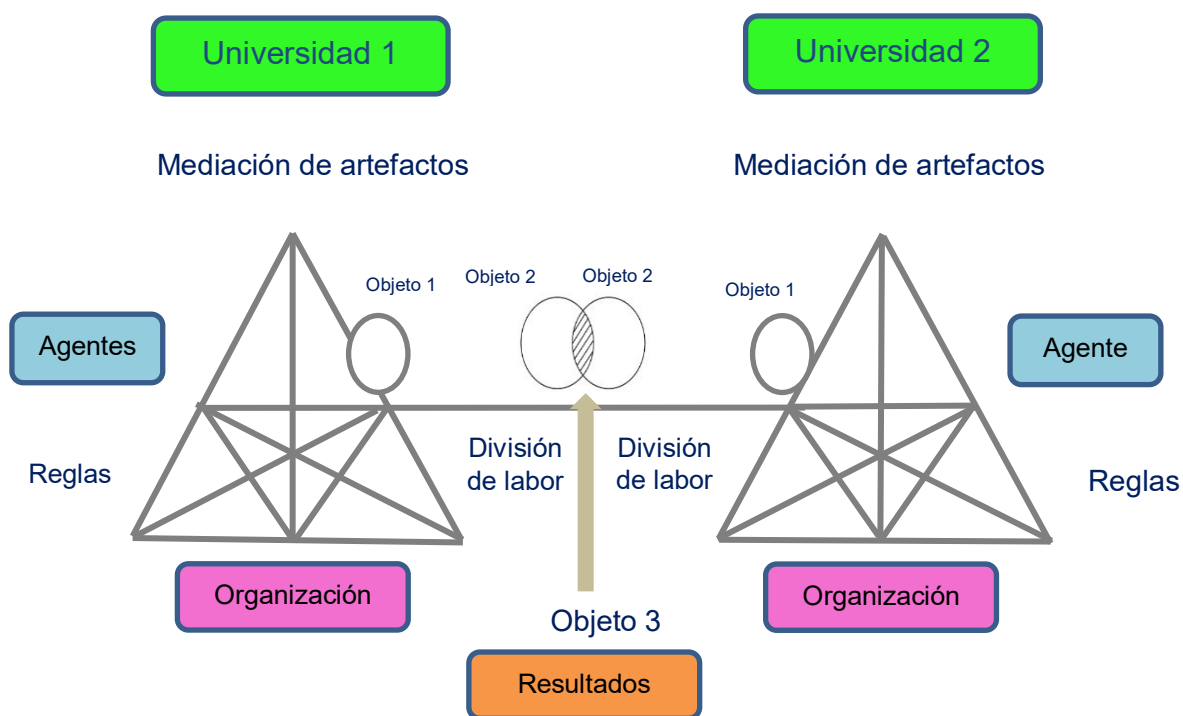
Universidad 1

Universidad 2

Mediación de artefactos

Mediación de artefactos

Objeto 1

Objeto 2

Objeto 2

Objeto 1

Agentes

Agente

Reglas

División de labor

División de labor

Reglas

Organización

Organización

Objeto 3

Resultados